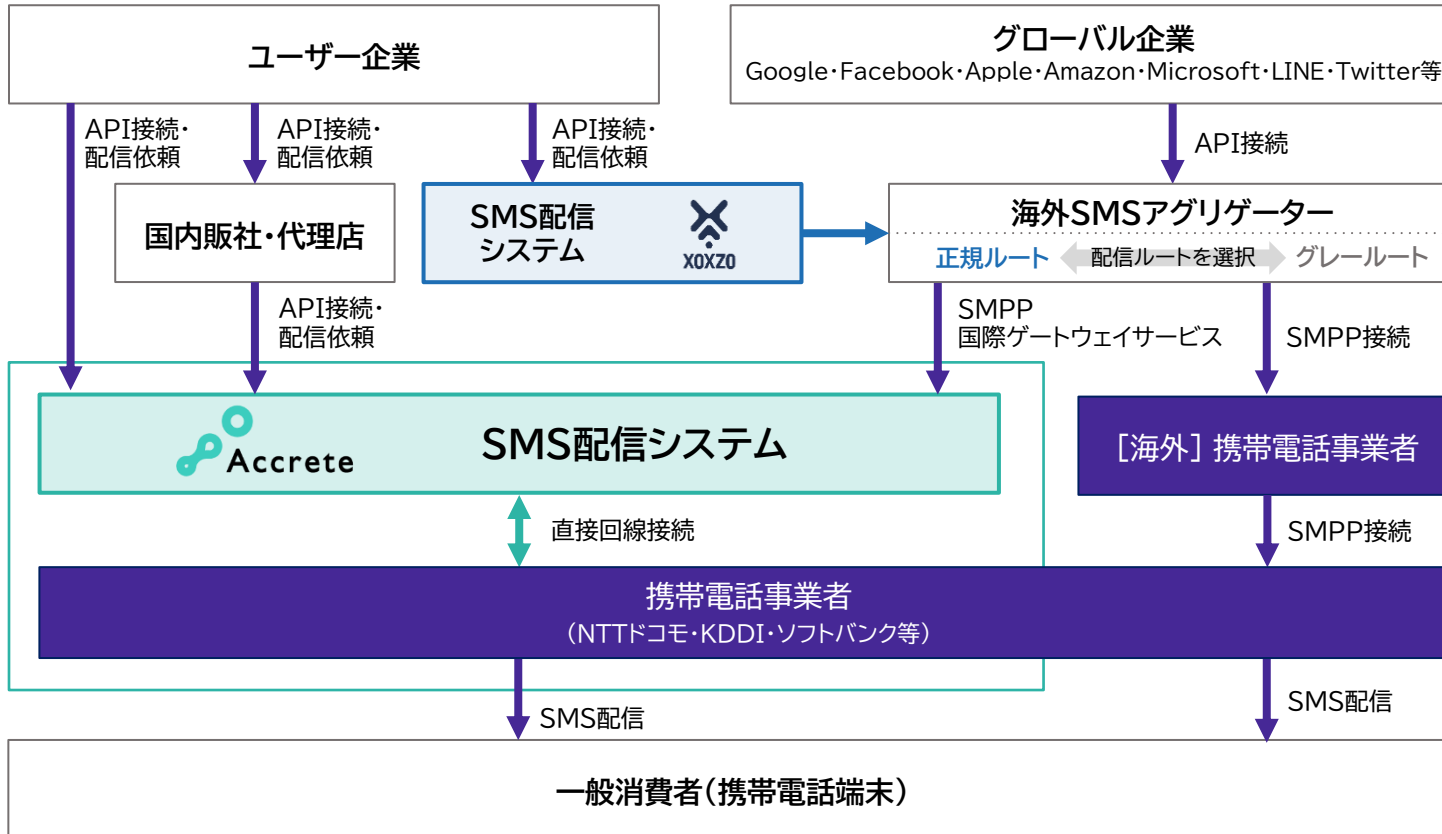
ユーザー企業

グローバル企業
Google・Facebook・Apple・Amazon・Microsoft・LINE・Twitter等

API接続・配信依頼

API接続・配信依頼

API接続・配信依頼

API接続

国内販社・代理店

SMS配信システム

XOXZO

海外SMSアグリゲーター

正規ルート

配信ルートを選択

グレールート

API接続・配信依頼

SMPP 国際ゲートウェイサービス

SMPP接続

Accrete

SMS配信システム

［海外］携帯電話事業者

直接回線接続

SMPP接続

携帯電話事業者
（NTTドコモ・KDDI・ソフトバンク等）

SMS配信

SMS配信

一般消費者（携帯電話端末）